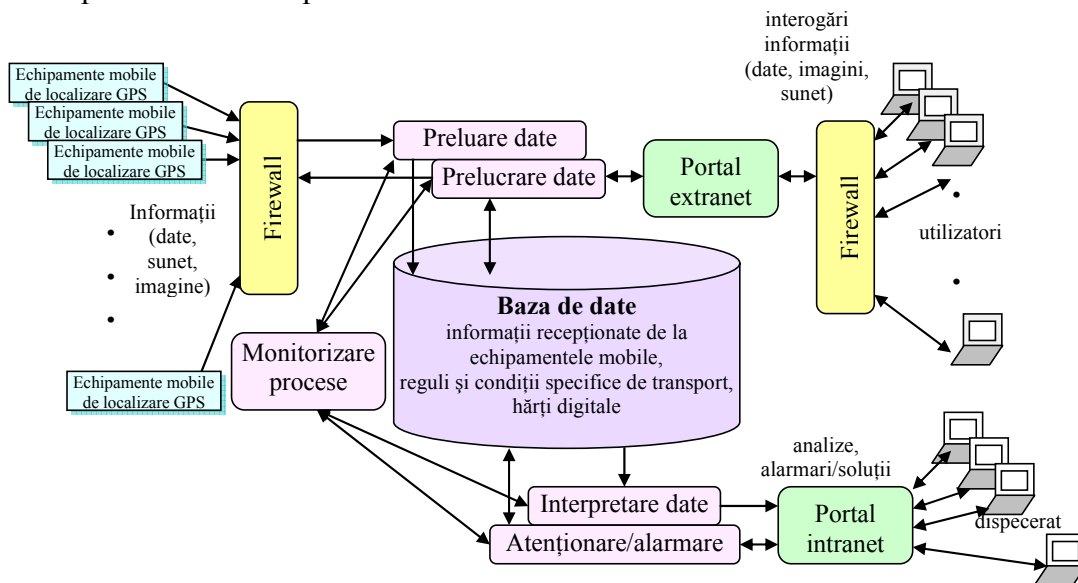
Echipamente mobile de localizare GPS

Echipamente mobile de localizare GPS

Echipamente mobile de localizare GPS

Firewall

Informații (date, sunet, imagine)

Echipamente mobile de localizare GPS

Preluare date

Prelucrare date

Portal extranet

Firewall

interogări informații (date, imagini, sunet)

utilizatori

Baza de date
informații recepționate de la echipamentele mobile, reguli și condiții specifice de transport, hărți digitale

Monitorizare procese

Interpretare date

Atenționare/alarmare

analize, alarmari/soluții

Portal intranet

dispecerat